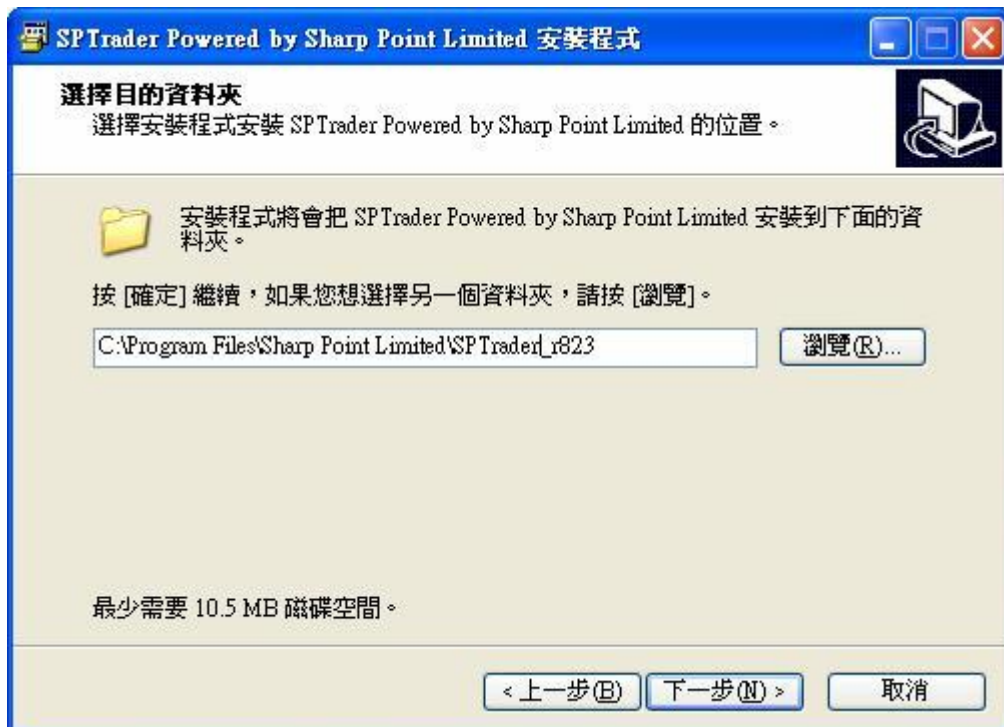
SPTrader Powered by Sharp Point Limited 安裝程式

選擇目的資料夾
選擇安裝程式安裝 SPTrader Powered by Sharp Point Limited 的位置。

安裝程式將會把 SPTrader Powered by Sharp Point Limited 安裝到下面的資料夾。

按 [確定] 繼續，如果您想選擇另一個資料夾，請按 [瀏覽]。

C:\Program Files\Sharp Point Limited\SPTrader_r823

瀏覽(R)...

最少需要 10.5 MB 磁碟空間。

< 上一步(B)
下一步(N) >
取消